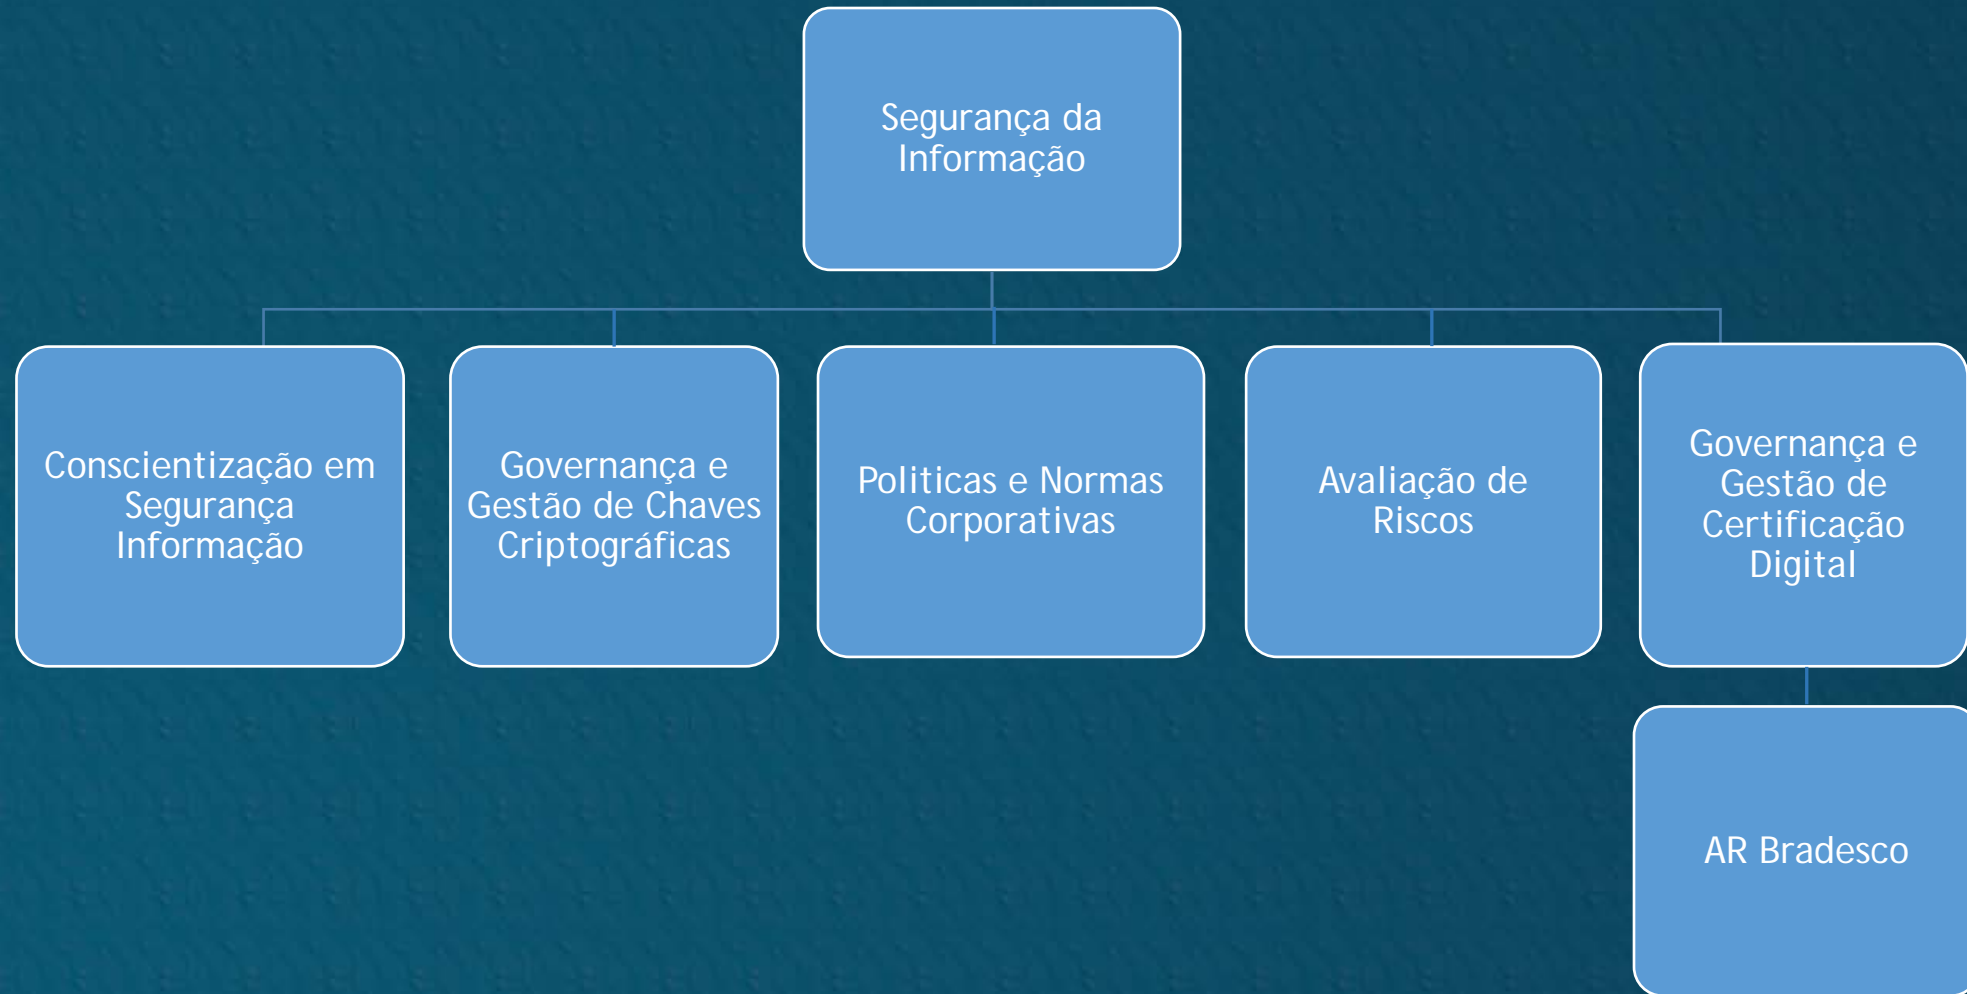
Segurança da Informação

Conscientização em Segurança Informação

Governança e Gestão de Chaves Criptográficas

Politicas e Normas Corporativas

Avaliação de Riscos

Governança e Gestão de Certificação Digital

AR Bradesco